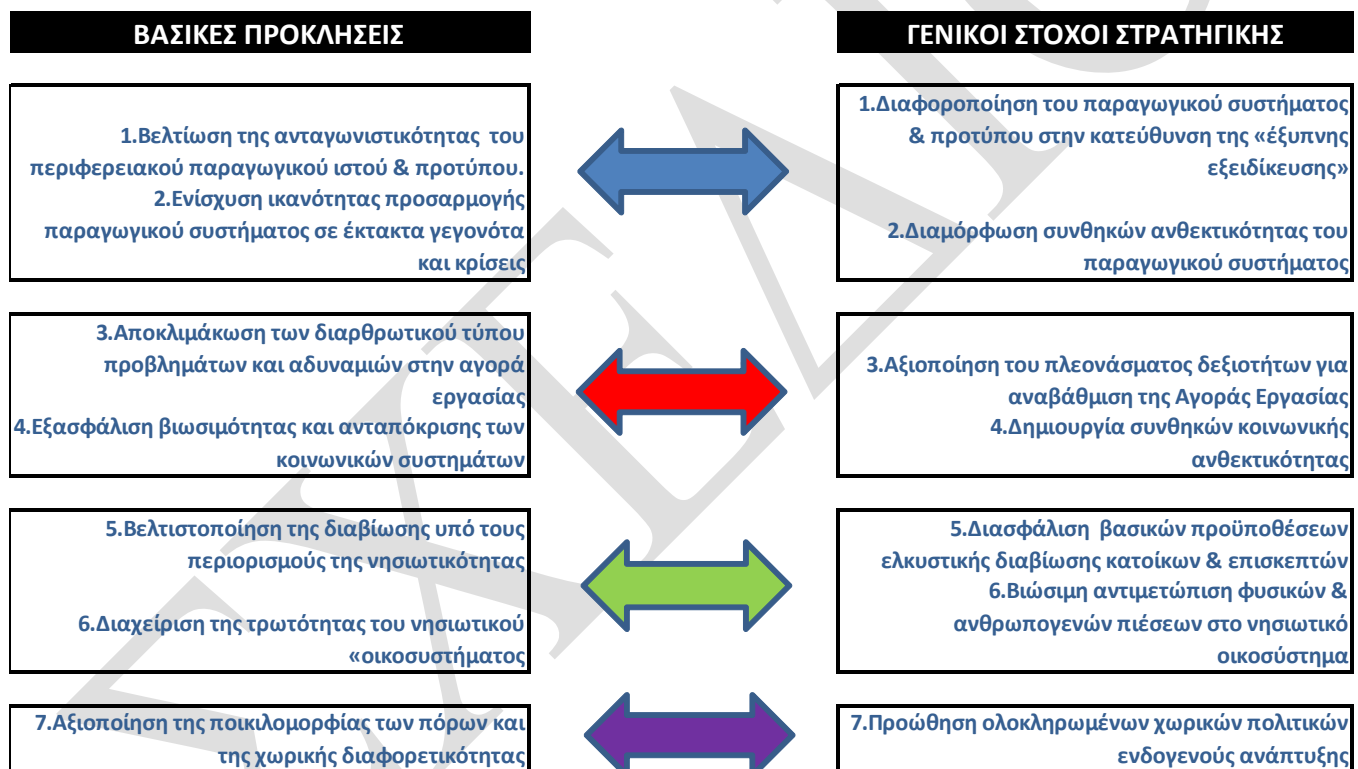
ΒΑΣΙΚΕΣ ΠΡΟΚΛΗΣΕΙΣ

ΓΕΝΙΚΟΙ ΣΤΟΧΟΙ ΣΤΡΑΤΗΓΙΚΗΣ

1.Βελτίωση της ανταγωνιστικότητας του περιφερειακού παραγωγικού ιστού & προτύπου.
2.Ενίσχυση ικανότητας προσαρμογής παραγωγικού συστήματος σε έκτακτα γεγονότα και κρίσεις

1.Διαφοροποίηση του παραγωγικού συστήματος & προτύπου στην κατεύθυνση της «έξυπνης εξειδίκευσης»

2.Διαμόρφωση συνθηκών ανθεκτικότητας του παραγωγικού συστήματος

3.Αποκλιμάκωση των διαρθρωτικού τύπου προβλημάτων και αδυναμιών στην αγορά εργασίας
4.Εξασφάλιση βιωσιμότητας και ανταπόκρισης των κοινωνικών συστημάτων

3.Αξιοποίηση του πλεονάσματος δεξιοτήτων για αναβάθμιση της Αγοράς Εργασίας
4.Δημιουργία συνθηκών κοινωνικής ανθεκτικότητας

5.Βελτιστοποίηση της διαβίωσης υπό τους περιορισμούς της νησιωτικότητας

6.Διαχείριση της τρωτότητας του νησιωτικού «οικοσυστήματος

5.Διασφάλιση βασικών προϋποθέσεων ελκυστικής διαβίωσης κατοίκων & επισκεπτών
6.Βιώσιμη αντιμετώπιση φυσικών & ανθρωπογενών πιέσεων στο νησιωτικό οικοσύστημα

7.Αξιοποίηση της ποικιλομορφίας των πόρων και της χωρικής διαφορετικότητας

7.Προώθηση ολοκληρωμένων χωρικών πολιτικών ενδογενούς ανάπτυξης